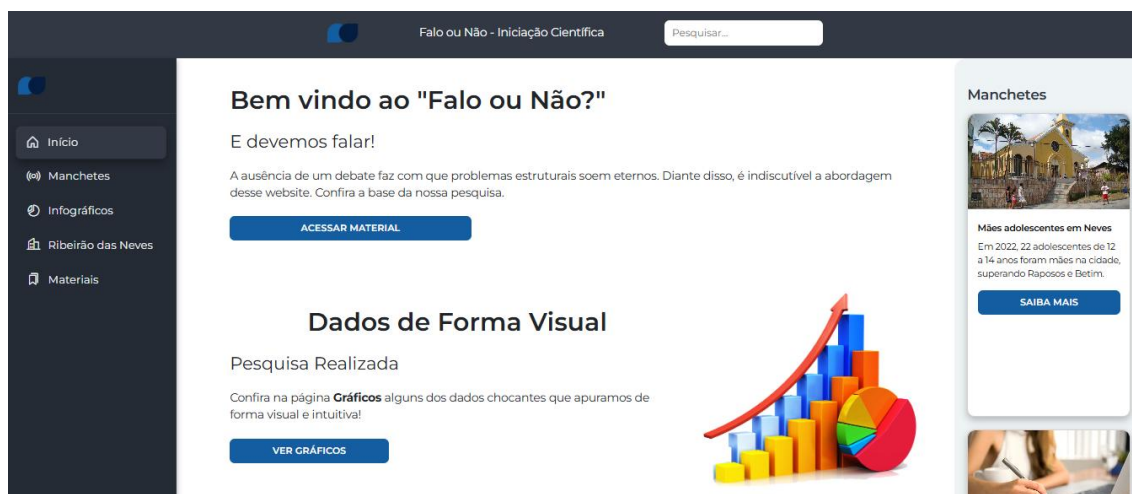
Falo ou Não - Iniciação Científica

Pesquisar...

Início

Manchetes

Infográficos

Ribeirão das Neves

Materiais

Bem vindo ao "Falo ou Não?"

E devemos falar!

A ausência de um debate faz com que problemas estruturais soem eternos. Diante disso, é indiscutível a abordagem desse website. Confira a base da nossa pesquisa.

ACESSAR MATERIAL

Dados de Forma Visual

Pesquisa Realizada

Confira na página **Gráficos** alguns dos dados chocantes que apuramos de forma visual e intuitiva!

VER GRÁFICOS

Manchetes

Mães adolescentes em Neves

Em 2022, 22 adolescentes de 12 a 14 anos foram mães na cidade, superando Raposos e Betim.

SAIBA MAIS